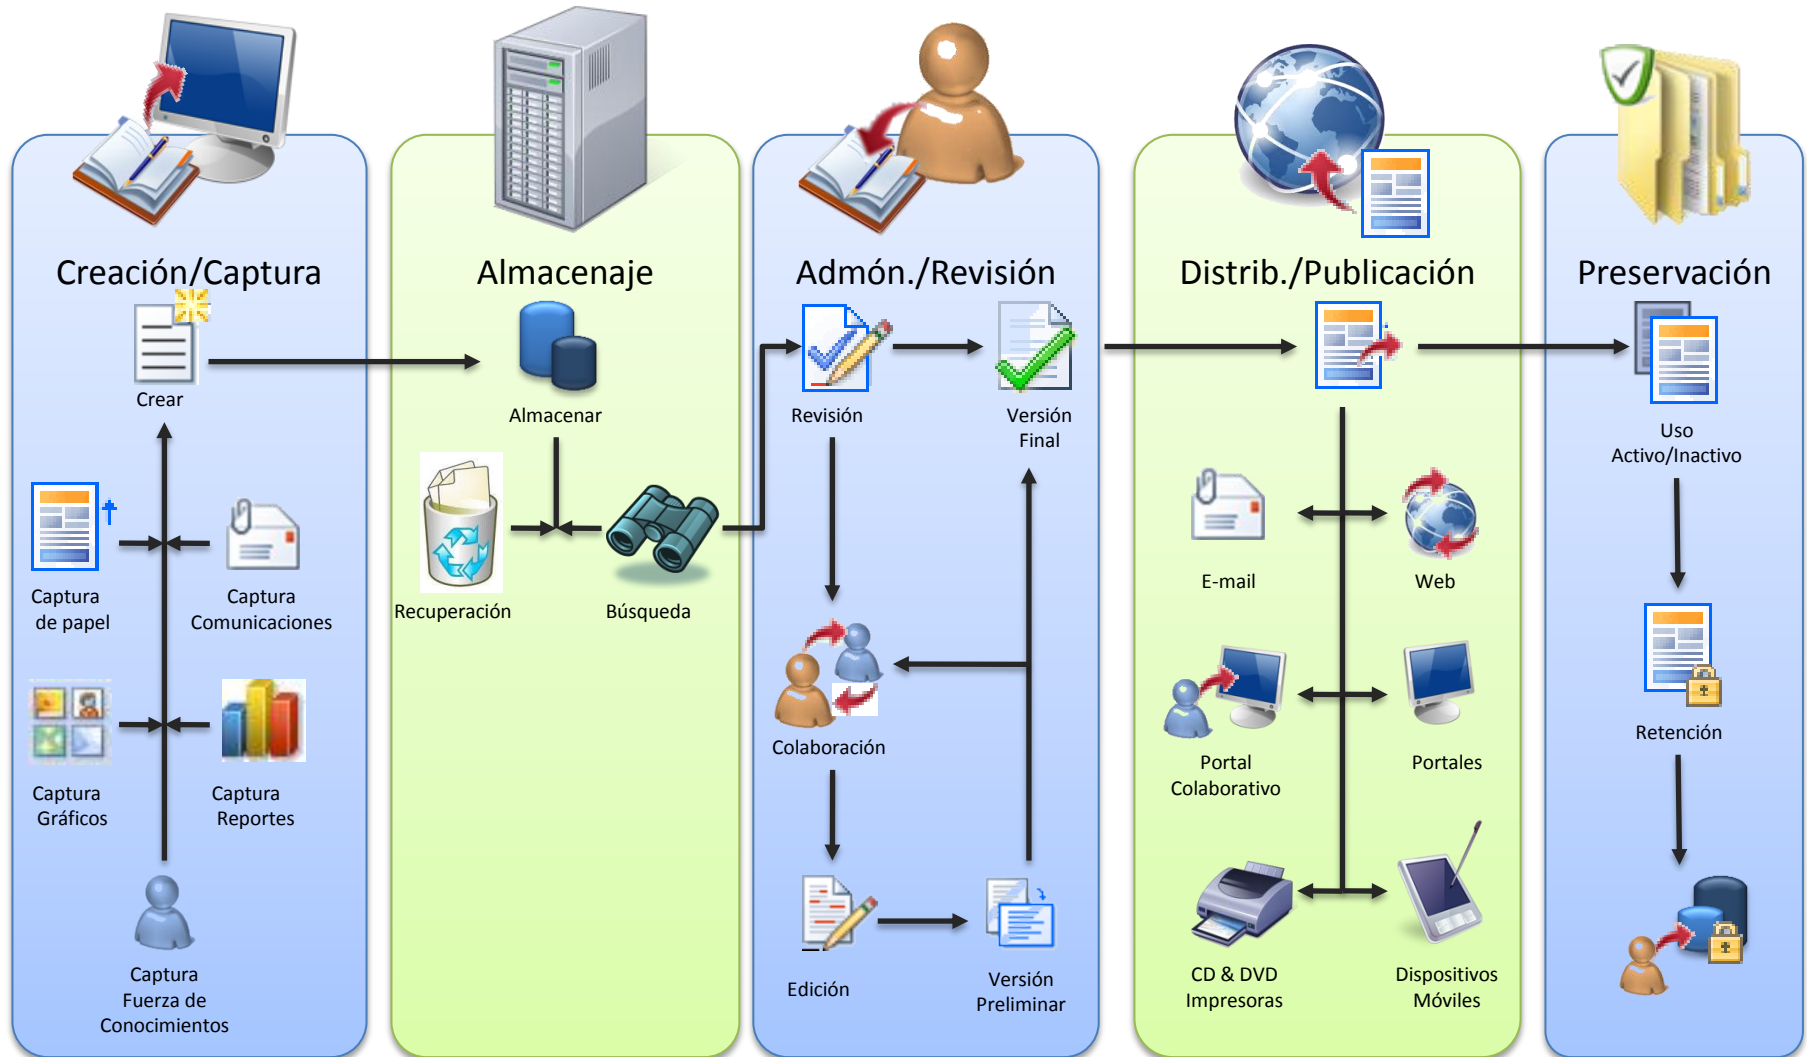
Creación/Captura

Crear

Captura de papel

Captura Comunicaciones

Captura Gráficos

Captura Reportes

Captura Fuerza de Conocimientos

Almacenaje

Almacenar

Recuperación

Búsqueda

Admón./Revisión

Revisión

Versión Final

Colaboración

Edición

Versión Preliminar

Distrib./Publicación

E-mail

Web

Portal Colaborativo

Portales

CD & DVD Impresoras

Dispositivos Móviles

Preservación

Uso Activo/Inactivo

Retención